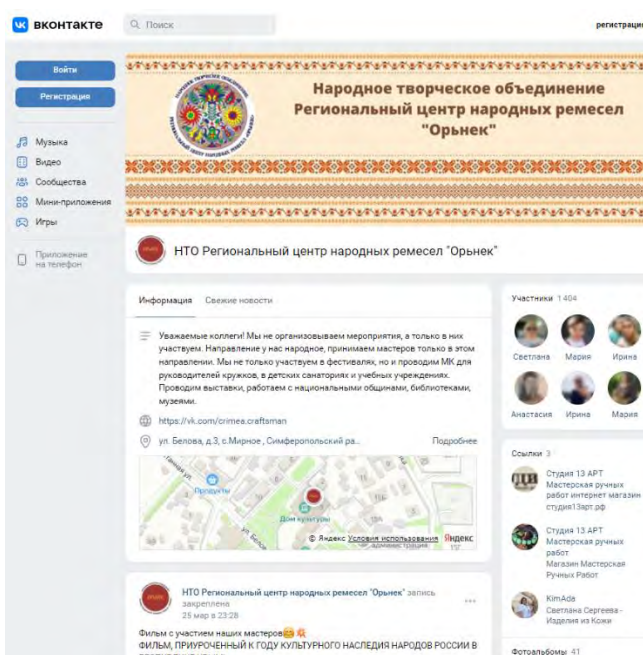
ВКОНТАКТЕ
Поиск
регистрация

Войти
Регистрация

Музыка
Видео
Сообщества
Мини-приложения
Игры

Приложение на телефон

Народное творческое объединение
Региональный центр народных ремесел
"Орьнек"

НТО Региональный центр народных ремесел "Орьнек"

Информация
Свежие новости

Уважаемые коллеги! Мы не организовываем мероприятия, а только в них участвуем. Направление у нас народное, принимаем мастеров только в этом направлении. Мы не только участвуем в фестивалях, но и проводим МК для руководителей кружков, в детских санаториях и учебных учреждениях. Проводим выставки, работаем с национальными общинами, библиотеками, музеями.

https://vk.com/crimea.craftsman

ул. Белова, д.3, с.Мирное , Симферопольский ра...
Подробнее

Продукты
Дом культуры
© Яндекс Условия использования
Яндекс

НТО Региональный центр народных ремесел "Орьнек" запись закреплена
25 мар в 23:28

Фильм с участием наших мастеров
ФИЛЬМ, ПРИУРОЧЕННЫЙ К ГОДУ КУЛЬТУРНОГО НАСЛЕДИЯ НАРОДОВ РОССИИ В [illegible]

Участники 1 404
Светлана
Мария
Ирина
Анастасия
Ирина
Мария

Ссылки 3
Студия 13 АРТ
Мастерская ручных работ интернет магазин студия13арт.рф
Студия 13 АРТ
Мастерская ручных работ
Магазин Мастерская Ручных Работ
KimAde
Светлана Сергеева - Изделия из Кожи

Фотоальбомы 41